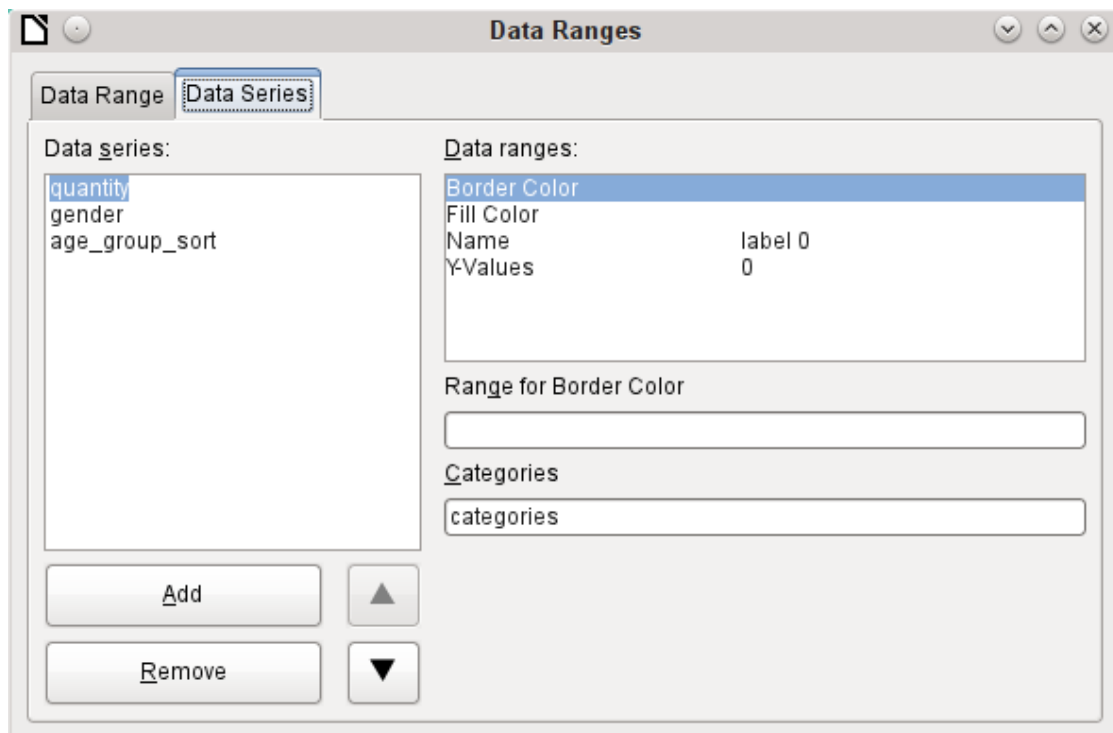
Data Ranges

Data Range | Data Series

Data series:

quantity
gender
age_group_sort

Data ranges:

| | |
|---|---|
| Border Color | |
| Fill Color | |
| Name | label 0 |
| Y-Values | 0 |

Range for Border Color

Categories

categories

Add

Remove